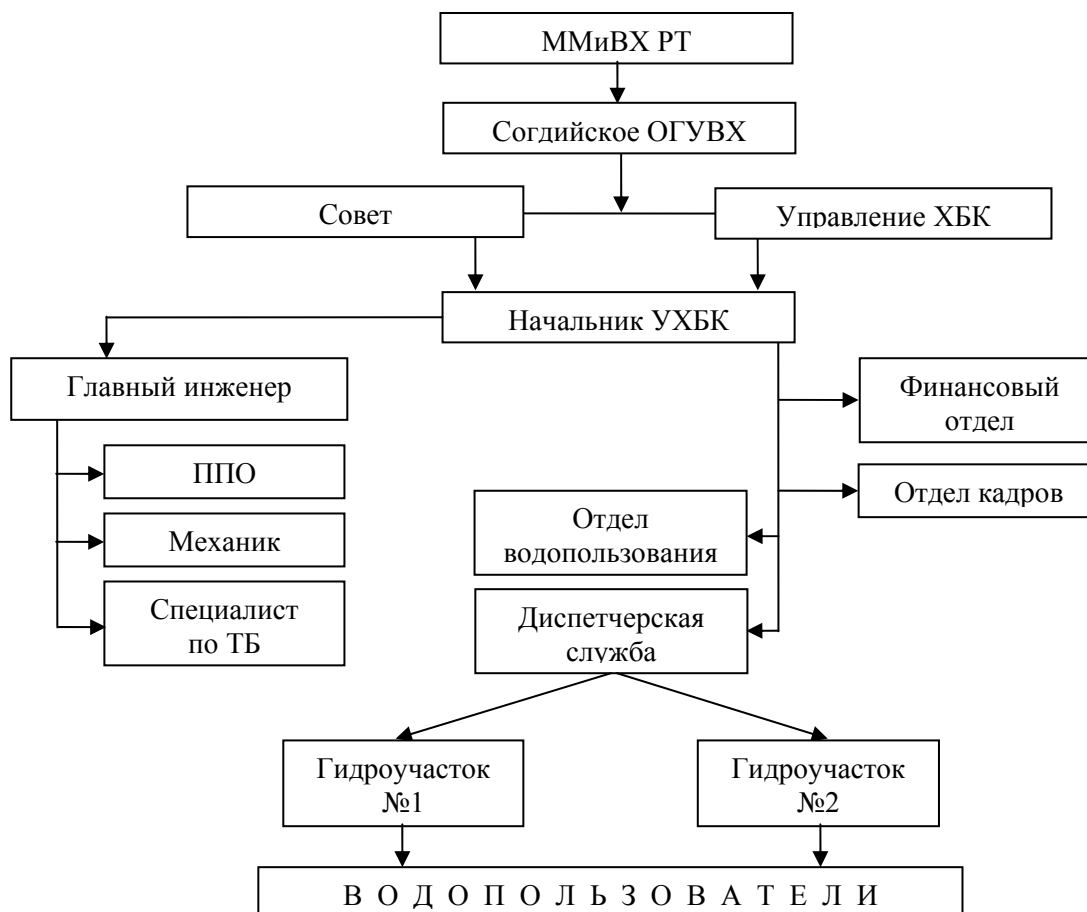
ММиВХ РТ

Согдийское ОГУВХ

Совет

Управление ХБК

Начальник УХБК

Главный инженер

ППО

Механик

Специалист по ТБ

Финансовый отдел

Отдел кадров

Отдел водопользования

Диспетчерская служба

Гидроучасток №1

Гидроучасток №2

В О Д О П О Л Ь З О В А Т Е Л И